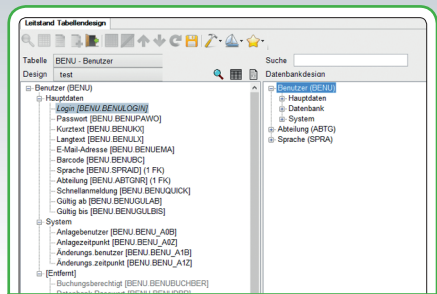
Leitstand Tabellendesign

Tabelle BENU - Benutzer

Design test

Suche

Datenbankdesign

Benutzer (BENU)
Hauptdaten
Login [BENU.BENULOGIN]
Passwort [BENU.BENUPAWO]
Kurztext [BENU.BENUKX]
Langtext [BENU.BENULX]
E-Mail-Adresse [BENU.BENUEMA]
Barcode [BENU.BENUBC]
Sprache [BENU.SPRAID] (1 FK)
Abteilung [BENU.ABTGNR] (1 FK)
Schnellanmeldung [BENU.BENUQUICK]
Gültig ab [BENU.BENUGULAB]
Gültig bis [BENU.BENUGULBIS]
System
Anlagebenutzer [BENU.BENU_A0B]
Anlagezeitpunkt [BENU.BENU_A0Z]
Änderungs.benutzer [BENU.BENU_A1B]
Änderungs.zeitpunkt [BENU.BENU_A1Z]
[Entfernt]
Buchungsberechtigt [BENU.BENUBUCHBER]
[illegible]

Benutzer (BENU)
Hauptdaten
Datenbank
System
Abteilung (ABTG)
Sprache (SPRA)